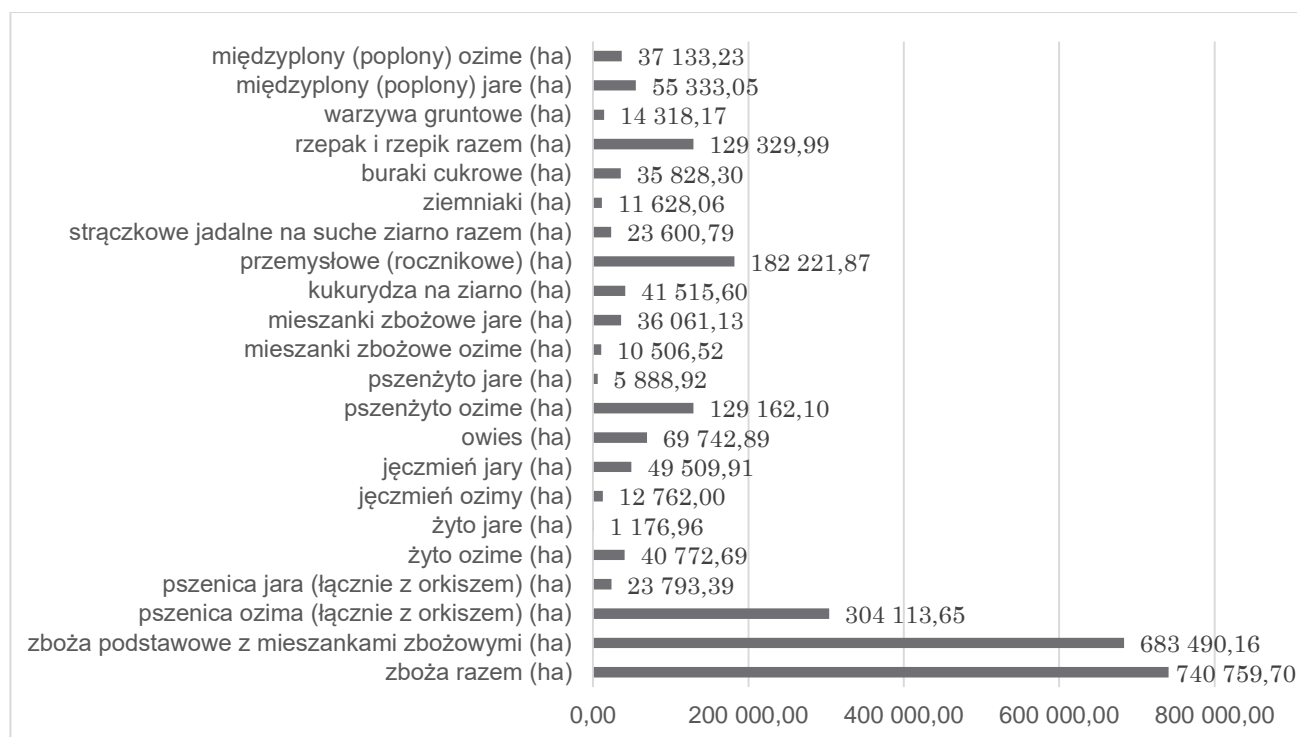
międzyplony (poplony) ozime (ha) 37 133,23
międzyplony (poplony) jare (ha) 55 333,05
warzywa gruntowe (ha) 14 318,17
rzepak i rzepik razem (ha) 129 329,99
buraki cukrowe (ha) 35 828,30
ziemniaki (ha) 11 628,06
strączkowe jadalne na suche ziarno razem (ha) 23 600,79
przemysłowe (rocznikowe) (ha) 182 221,87
kukurydza na ziarno (ha) 41 515,60
mieszanki zbożowe jare (ha) 36 061,13
mieszanki zbożowe ozime (ha) 10 506,52
pszenżyto jare (ha) 5 888,92
pszenżyto ozime (ha) 129 162,10
owies (ha) 69 742,89
jęczmień jary (ha) 49 509,91
jęczmień ozimy (ha) 12 762,00
żyto jare (ha) 1 176,96
żyto ozime (ha) 40 772,69
pszenica jara (łącznie z orkiszem) (ha) 23 793,39
pszenica ozima (łącznie z orkiszem) (ha) 304 113,65
zboża podstawowe z mieszankami zbożowymi (ha) 683 490,16
zboża razem (ha) 740 759,70

0,00 200 000,00 400 000,00 600 000,00 800 000,00